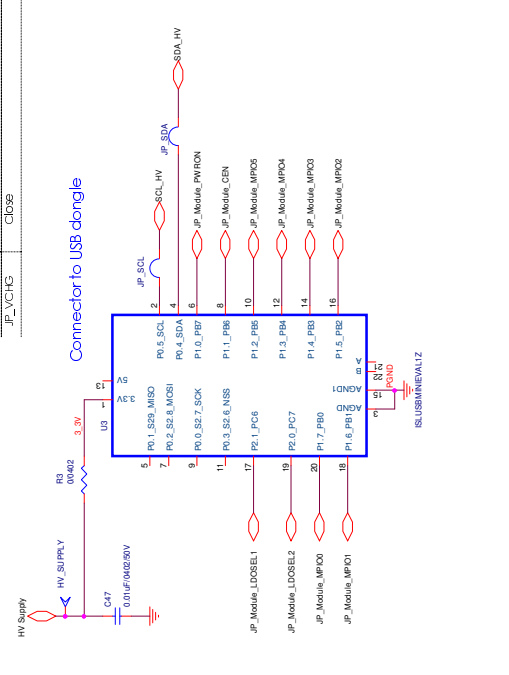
JP_VCHG
Close

Connector to USB dongle

SDA_HV
JP_SDA
SCL_HV
JP_SCL
JP_Module_PWRON
JP_Module_CEN
JP_Module_MPIO5
JP_Module_MPIO4
JP_Module_MPIO3
JP_Module_MPIO2

2 P0.5_SCL
4 P0.4_SDA
6 P1.0_PB7
8 P1.1_PB6
10 P1.2_PB5
12 P1.3_PB4
14 P1.4_PB3
16 P1.5_PB2

13 5V
1 3.3V
U3
5 P0.1_S29_MISO
7 P0.2_S2.8_MOSI
9 P0.0_S2.7_SCK
11 P0.3_S2.6_NSS
17 P2.1_PC6
19 P2.0_PC7
20 P1.7_PB0
18 P1.6_PB1

A
B
21
22
AGND1
15
AGND
3
PGND
ISLUSBMINIEVAL1Z

3_3V
R3
0/0402
HV_SUPPLY
C47
0.01uF/0402/50V
HV Supply

JP_Module_LDOSEL1
JP_Module_LDOSEL2
JP_Module_MPIO0
JP_Module_MPIO1